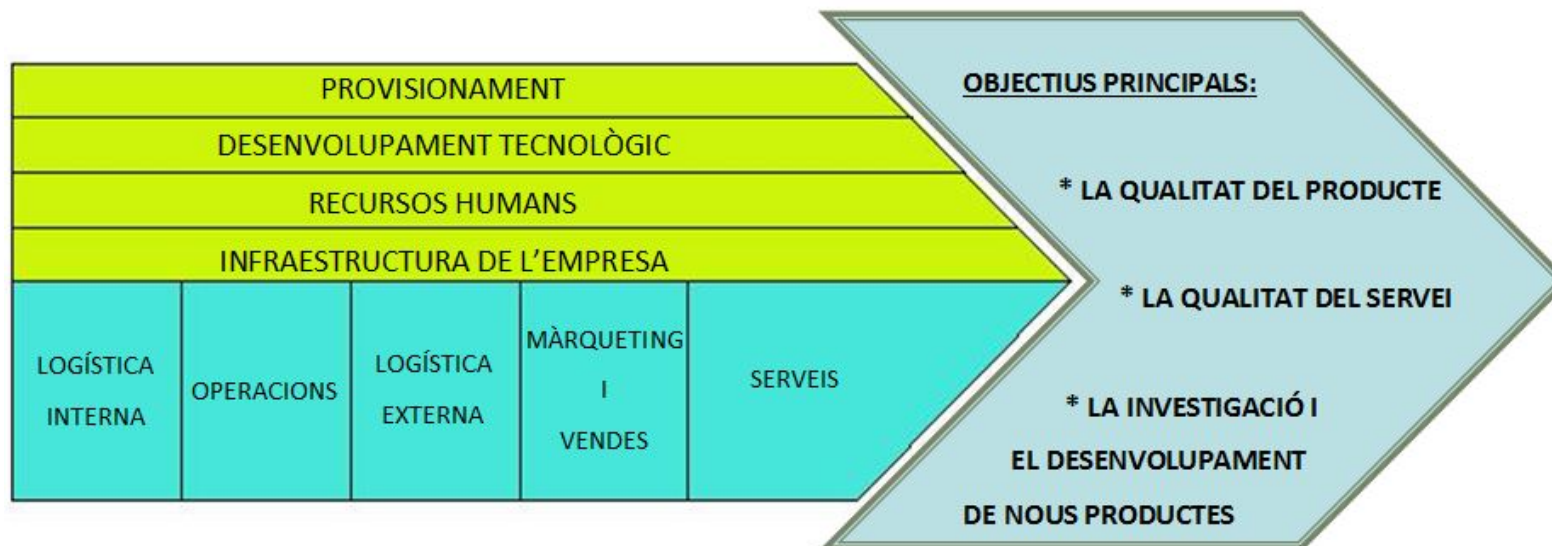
PROVISIONAMENT

DESENVOLUPAMENT TECNOLÒGIC

RECURSOS HUMANS

INFRAESTRUCTURA DE L'EMPRESA

| LOGÍSTICA INTERNA | OPERACIONS | LOGÍSTICA EXTERNA | MÀRQUETING I VENDES | SERVEIS |
|---|---|---|---|---|

OBJECTIUS PRINCIPALS:

* LA QUALITAT DEL PRODUCTE

* LA QUALITAT DEL SERVEI

* LA INVESTIGACIÓ I EL DESENVOLUPAMENT DE NOUS PRODUCTES